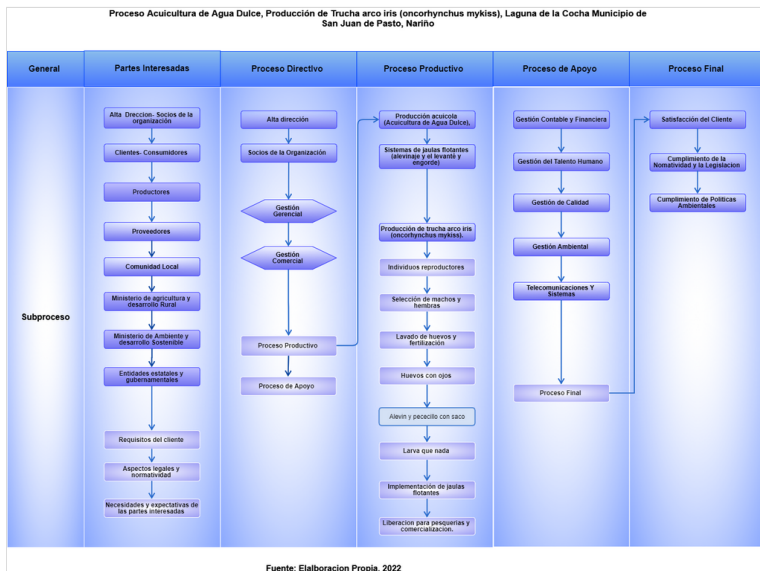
Proceso Acuicultura de Agua Dulce, Producción de Trucha arco iris (oncorhynchus mykiss), Laguna de la Cocha Municipio de San Juan de Pasto, Nariño

| General | Partes Interesadas | Proceso Directivo | Proceso Productivo | Proceso de Apoyo | Proceso Final |
|---|---|---|---|---|---|
| Subproceso | Alta Direccion- Socios de la organización | Alta dirección | Producción acuícola (Acuicultura de Agua Dulce), | Gestión Contable y Financiera | Satisfacción del Cliente |
| | Clientes- Consumidores | Socios de la Organización | Sistemas de jaulas flotantes (alevinaje y el levanté y engorde) | Gestión del Talento Humano | Cumplimiento de la Nomatividad y la Legislacion |
| | Productores | Gestión Gerencial | Producción de trucha arco iris (oncorhynchus mykiss). | Gestión de Calidad | Cumplimiento de Politicas Ambientales |
| | Proveedores | Gestión Comercial | Individuos reproductores | Gestión Ambiental | |
| | Comunidad Local | Proceso Productivo | Selección de machos y hembras | Telecomunicaciones Y Sistemas | |
| | Ministerio de agricultura y desarrollo Rural | Proceso de Apoyo | Lavado de huevos y fertilización | Proceso Final | |
| | Ministerio de Ambiente y desarrollo Sostenible | | Huevos con ojos | | |
| | Entidades estatales y gubernamentales | | Alevin y pecesillo con saco | | |
| | Requisitos del cliente | | Larva que nada | | |
| | Aspectos legales y normatividad | | Implementación de jaulas flotantes | | |
| | Necesidades y expectativas de las partes interesadas | | Liberacion para pesquerias y comercialización. | | |

Fuente: Elalboracion Propia, 2022